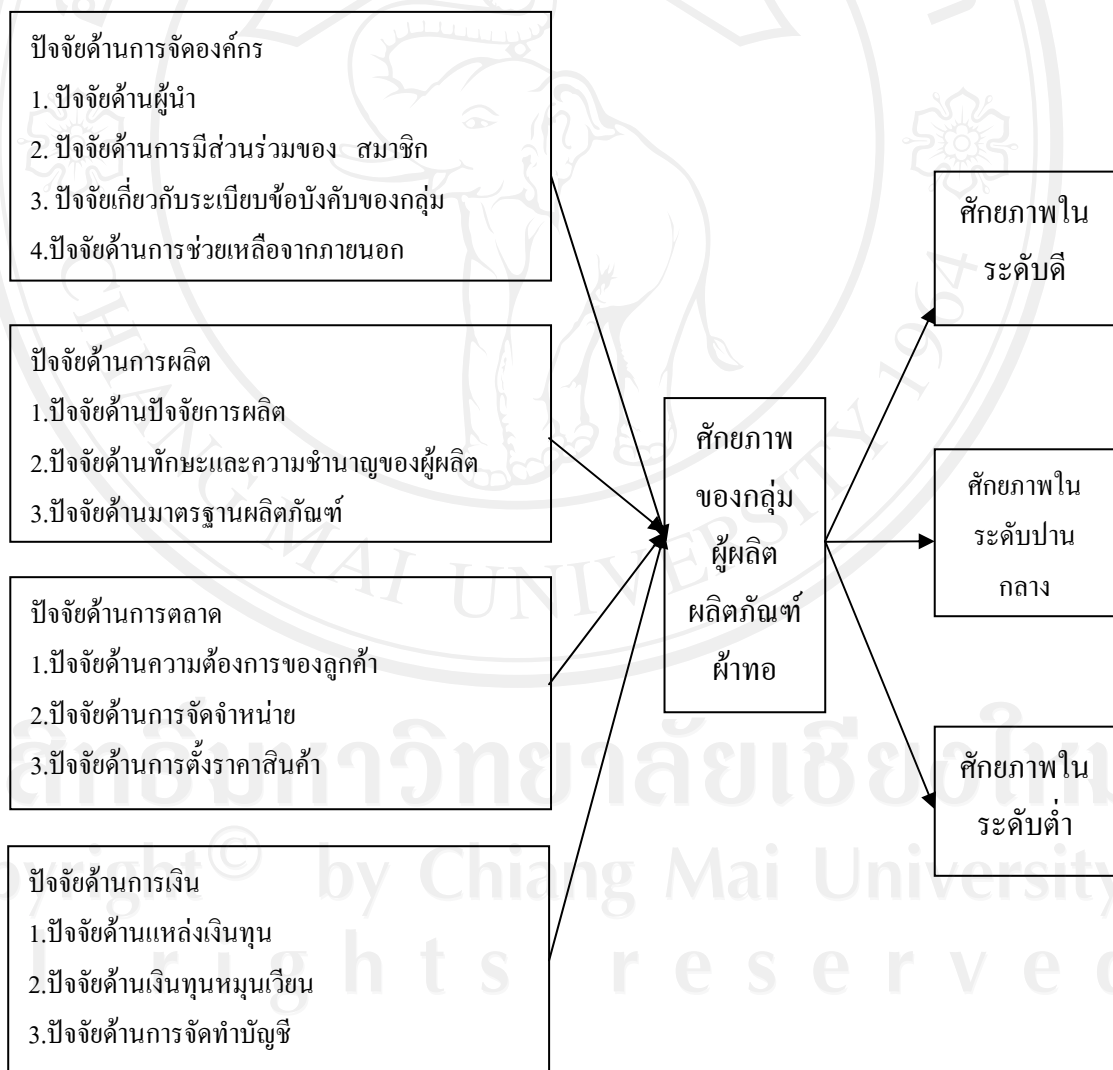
ปัจจัยด้านการจัดองค์กร
1. ปัจจัยด้านผู้นำ
2. ปัจจัยด้านการมีส่วนร่วมของ สมาชิก
3. ปัจจัยเกี่ยวกับระเบียบข้อบังคับของกลุ่ม
4.ปัจจัยด้านการช่วยเหลือจากภายนอก

ปัจจัยด้านการผลิต
1.ปัจจัยด้านปัจจัยการผลิต
2.ปัจจัยด้านทักษะและความชำนาญของผู้ผลิต
3.ปัจจัยด้านมาตรฐานผลิตภัณฑ์

ปัจจัยด้านการตลาด
1.ปัจจัยด้านความต้องการของลูกค้า
2.ปัจจัยด้านการจัดจำหน่าย
3.ปัจจัยด้านการตั้งราคาสินค้า

ปัจจัยด้านการเงิน
1.ปัจจัยด้านแหล่งเงินทุน
2.ปัจจัยด้านเงินทุนหมุนเวียน
3.ปัจจัยด้านการจัดทำบัญชี

ศักยภาพของกลุ่มผู้ผลิตผลิตภัณฑ์ผ้าทอ

ศักยภาพในระดับดี

ศักยภาพในระดับปานกลาง

ศักยภาพในระดับต่ำ

ลิขสิทธิ์มหาวิทยาลัยเชียงใหม่
Copyright© by Chiang Mai University
All rights reserved